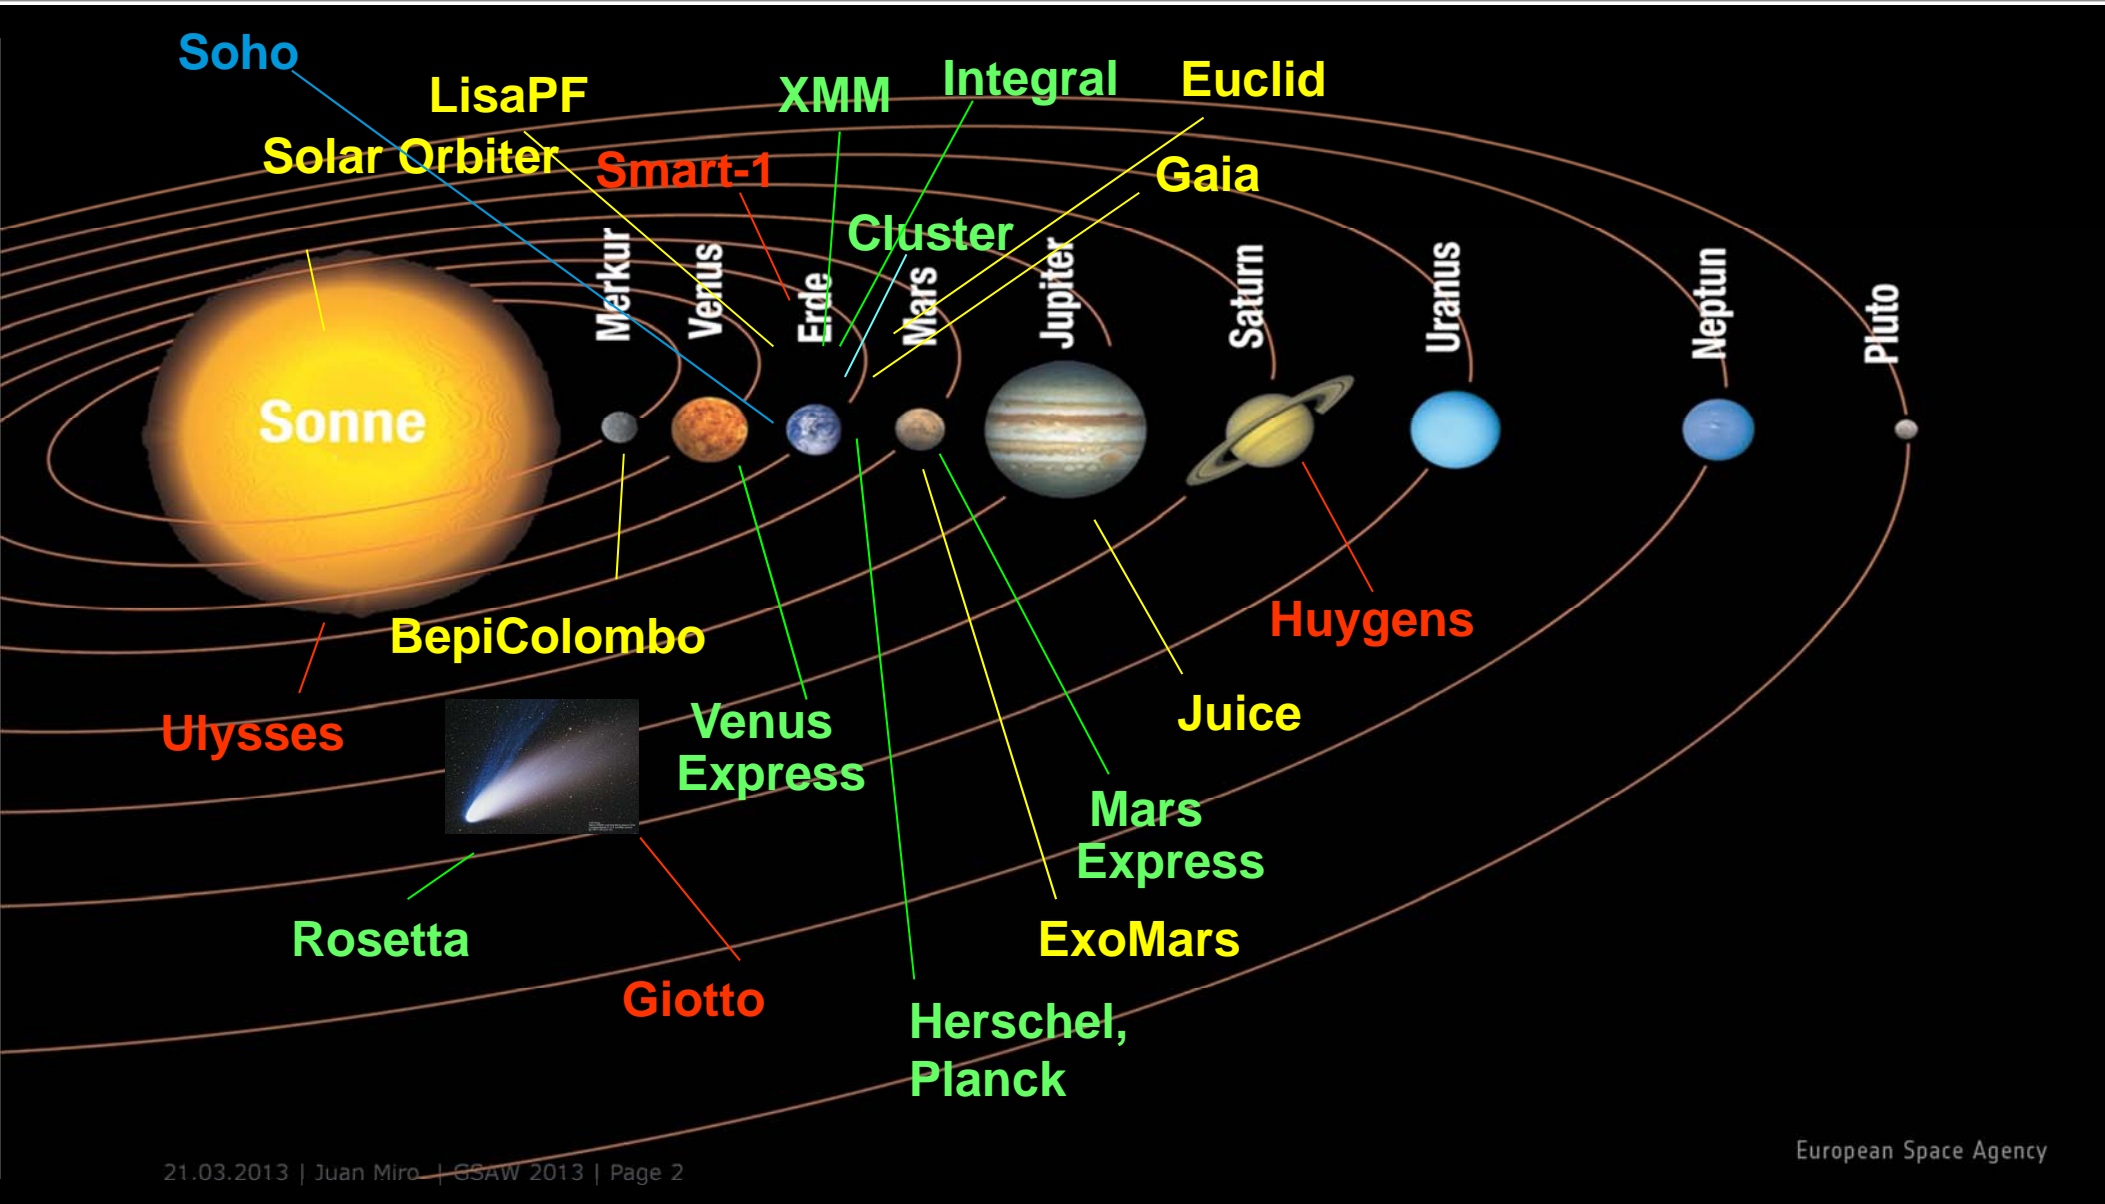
Soho

LisaPF

XMM

Integral

Euclid

Solar Orbiter

Smart-1

Gaia

Cluster

Merkur

Venus

Erde

Mars

Jupiter

Saturn

Uranus

Neptun

Pluto

Sonne

BepiColombo

Huygens

Ulysses

Venus Express

Juice

Mars Express

Rosetta

ExoMars

Giotto

Herschel, Planck

European Space Agency

21.03.2013 | Juan Miro | GSAW 2013 | Page 2